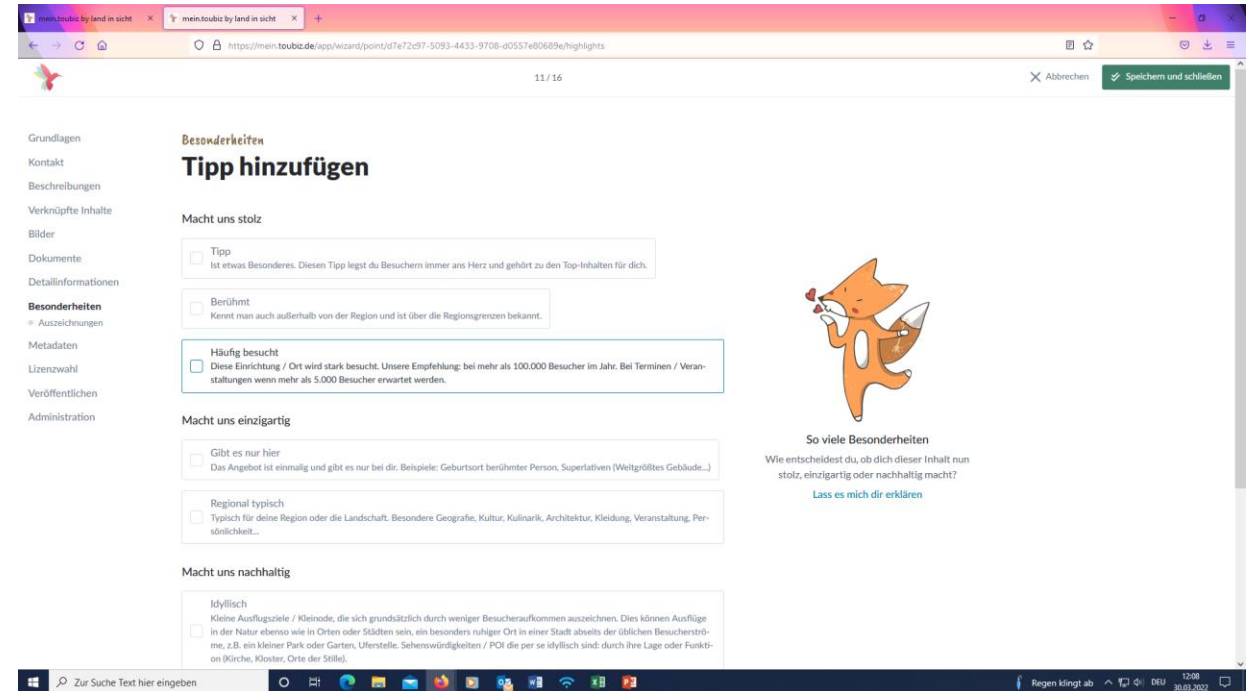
mein.toubiz by land in sicht × mein.toubiz by land in sicht × +

https://mein.toubiz.de/app/wizard/point/d7e72c97-5093-4433-9708-d0557e80689e/highlights

11/16

Abbrechen Speichern und schließen

Grundlagen
Kontakt
Beschreibungen
Verknüpfte Inhalte
Bilder
Dokumente
Detailinformationen
Besonderheiten
Auszeichnungen
Metadaten
Lizenzwahl
Veröffentlichen
Administration

Besonderheiten

Tipp hinzufügen

Macht uns stolz

Tipp
Ist etwas Besonderes. Diesen Tipp legst du Besuchern immer ans Herz und gehört zu den Top-Inhalten für dich.

Berühmt
Kennt man auch außerhalb von der Region und ist über die Regionsgrenzen bekannt.

Häufig besucht
Diese Einrichtung / Ort wird stark besucht. Unsere Empfehlung: bei mehr als 100.000 Besucher im Jahr. Bei Terminen / Veranstaltungen wenn mehr als 5.000 Besucher erwartet werden.

Macht uns einzigartig

Gibt es nur hier
Das Angebot ist einmalig und gibt es nur bei dir. Beispiele: Geburtsort berühmter Person, Superlativen (Weltgrößtes Gebäude...)

Regional typisch
Typisch für deine Region oder die Landschaft. Besondere Geografie, Kultur, Kulinarik, Architektur, Kleidung, Veranstaltung, Persönlichkeit...

Macht uns nachhaltig

Idyllisch
Kleine Ausflugsziele / Kleinode, die sich grundsätzlich durch weniger Besucheraufkommen auszeichnen. Dies können Ausflüge in der Natur ebenso wie in Orten oder Städten sein, ein besonders ruhiger Ort in einer Stadt abseits der üblichen Besucherströme, z.B. ein kleiner Park oder Garten, Uferstelle. Sehenswürdigkeiten / POI die per se idyllisch sind: durch ihre Lage oder Funktion (Kirche, Kloster, Orte der Stille).

So viele Besonderheiten
Wie entscheidest du, ob dich dieser Inhalt nun stolz, einzigartig oder nachhaltig macht?
Lass es mich dir erklären

Zur Suche Text hier eingeben

Regen klingt ab DEU 12:08 30.03.2022